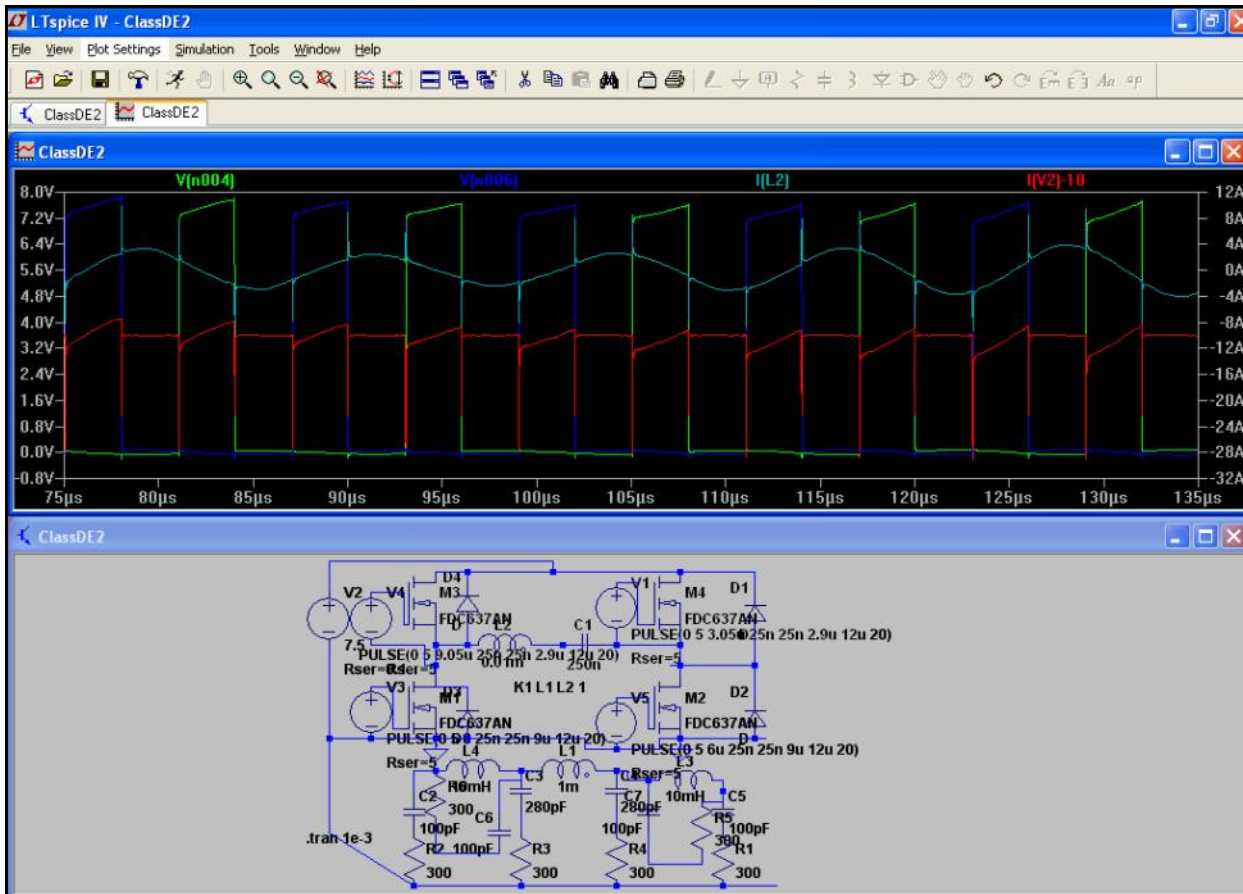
LTspice IV - ClassDE2
File View Plot Settings Simulation Tools Window Help
ClassDE2 ClassDE2
ClassDE2
V(n004) V(n006) I(L2) I(V2)-10
8.0V 7.2V 6.4V 5.6V 4.8V 4.0V 3.2V 2.4V 1.6V 0.8V 0.0V -0.8V
12A 8A 4A 0A -4A -8A -12A -16A -20A -24A -28A -32A
75µs 80µs 85µs 90µs 95µs 100µs 105µs 110µs 115µs 120µs 125µs 130µs 135µs
ClassDE2
V2 V4 D4 M3 V1 M4 D1
FDC637AN FDC637AN
7.5 PULSE(0 5 9.05u 25n 25n 2.9u 12u 20) L2 C1 PULSE(0 5 3.05u 25n 25n 2.9u 12u 20)
Rser=0.1 Rser=5 0.0 nH 250n Rser=5
K1 L1 L2 1
V3 M1 V5 M2 D2
FDC637AN FDC637AN
PULSE(0 5 0 25n 25n 9u 12u 20) PULSE(0 5 6u 25n 25n 9u 12u 20)
Rser=5 L4 L1 Rser=5 L3
10mH 1m 10mH
C2 R6 C3 C4 C7 C5
300 280pF 280pF R5
100pF C6 100pF 100pF
.tran 1e-3 R2 100pF R3 R4 300 R1
300 300 300 300